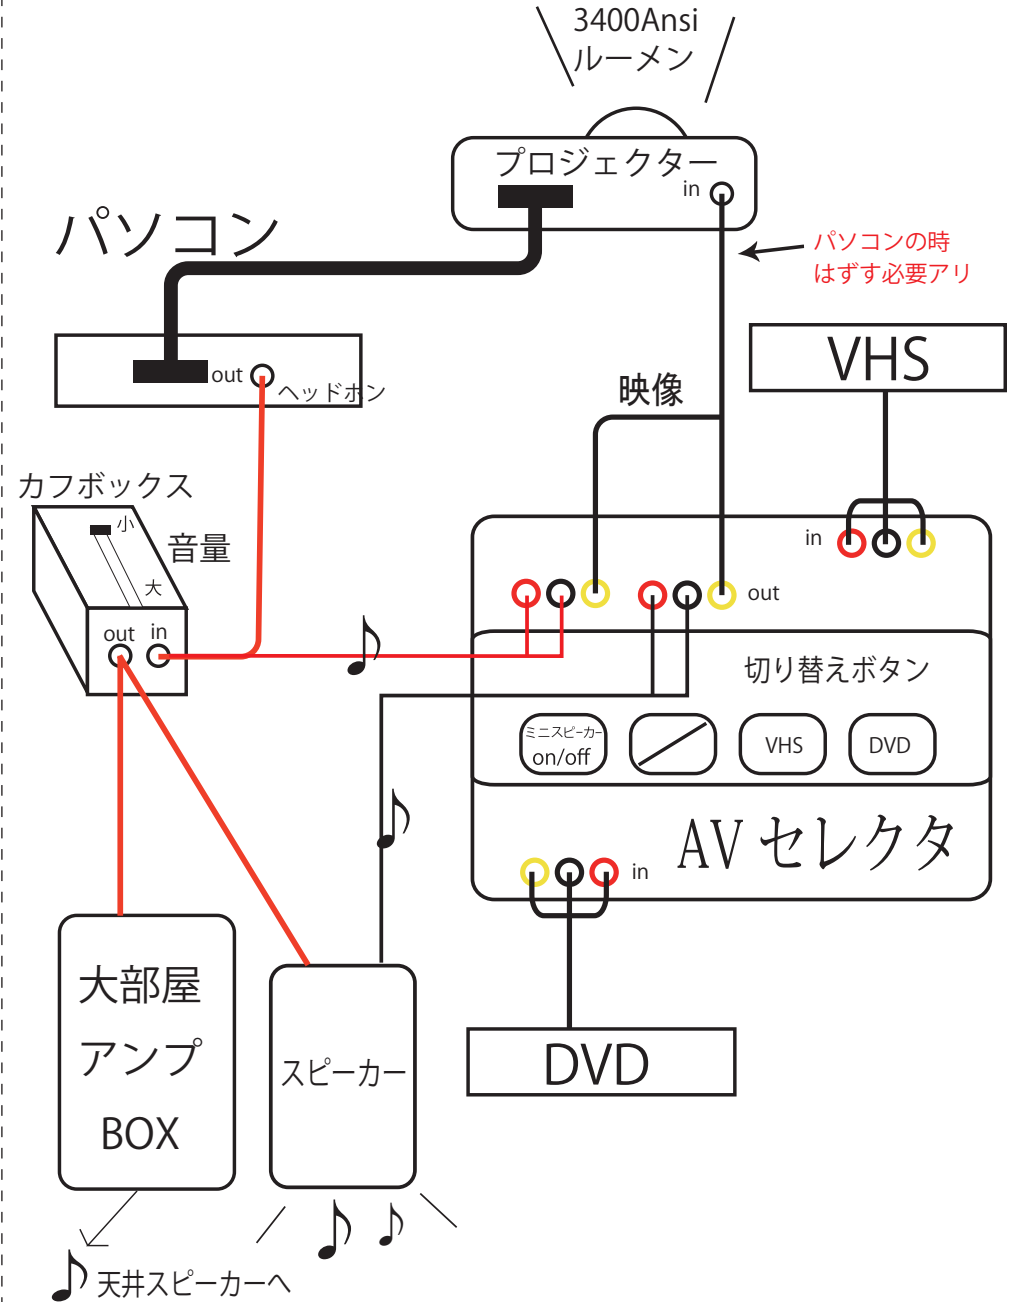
3400Ansi
ルーメン

プロジェクター
in

パソコン

パソコンの時
はずす必要アリ

out
ヘッドホン

VHS

映像

カフボックス
小
大
音量
out in

in

out

切り替えボタン

ミニスピーカー
on/off

VHS

DVD

AV セレクタ

in

大部屋
アンプ
BOX

スピーカー

DVD

天井スピーカーへ